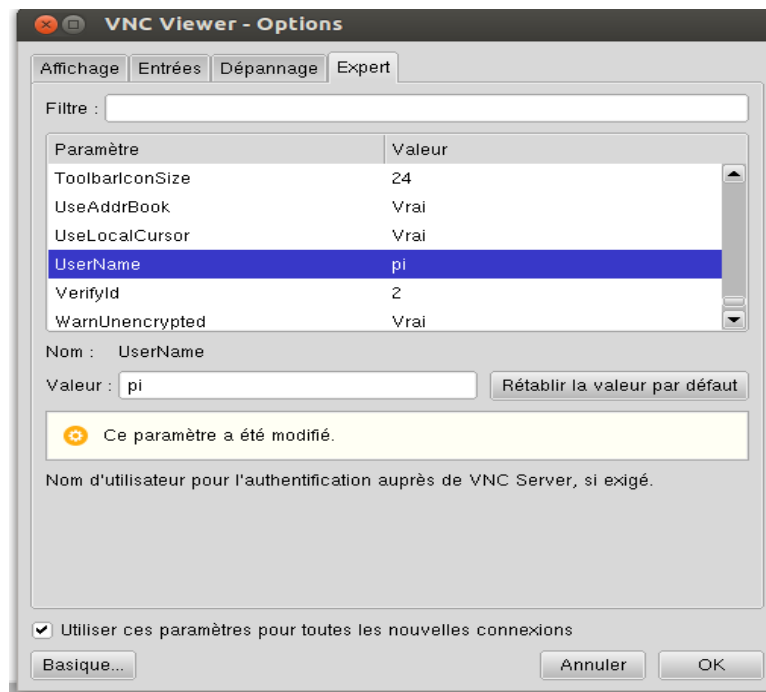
VNC Viewer - Options

Affichage | Entrées | Dépannage | Expert

Filtre :

| Paramètre | Valeur |
|---|---|
| ToolbarIconSize | 24 |
| UseAddrBook | Vrai |
| UseLocalCursor | Vrai |
| UserName | pi |
| VerifyId | 2 |
| WarnUnencrypted | Vrai |

Nom : UserName

Valeur : pi

Rétablir la valeur par défaut

Ce paramètre a été modifié.

Nom d'utilisateur pour l'authentification auprès de VNC Server, si exigé.

Utiliser ces paramètres pour toutes les nouvelles connexions

Basique...

Annuler

OK